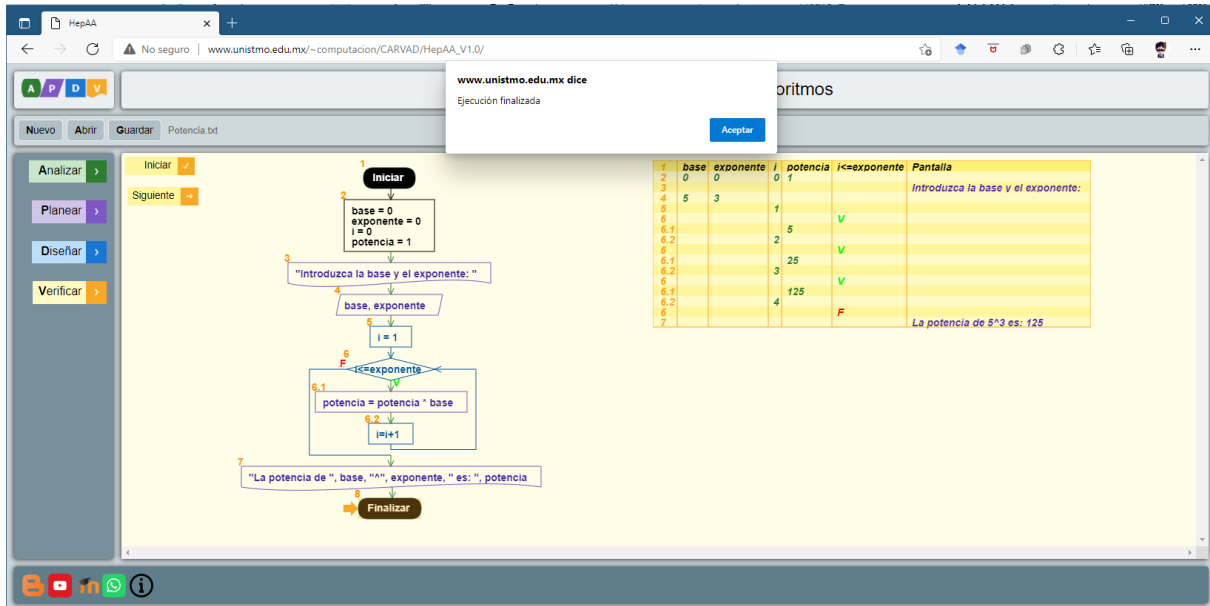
HepAA

No seguro | www.unistmo.edu.mx/~computacion/CARVAD/HepAA_V1.0/

A P D V

www.unistmo.edu.mx dice

Ejecución finalizada

Aceptar

oritmos

Nuevo Abrir Guardar Potencia.txt

Analizar

Planear

Diseñar

Verificar

Iniciar

Siguiente

1 Iniciar

2 base = 0
exponente = 0
i = 0
potencia = 1

3 "Introduzca la base y el exponente: "

4 base, exponente

5 i = 1

6 F i<=exponente V

6.1 potencia = potencia * base

6.2 i=i+1

7 "La potencia de ", base, "^", exponente, " es: ", potencia

8 Finalizar

| 1 | base | exponente | i | potencia | i<=exponente | Pantalla |
|---|---|---|---|---|---|---|
| 2 | 0 | 0 | 0 | 1 | | |
| 3 | | | | | | Introduzca la base y el exponente: |
| 4 | 5 | 3 | | | | |
| 5 | | | 1 | | | |
| 6 | | | | | V | |
| 6.1 | | | | 5 | | |
| 6.2 | | | 2 | | | |
| 6 | | | | | V | |
| 6.1 | | | | 25 | | |
| 6.2 | | | 3 | | | |
| 6 | | | | | V | |
| 6.1 | | | | 125 | | |
| 6.2 | | | 4 | | | |
| 6 | | | | | F | |
| 7 | | | | | | La potencia de 5^3 es: 125 |